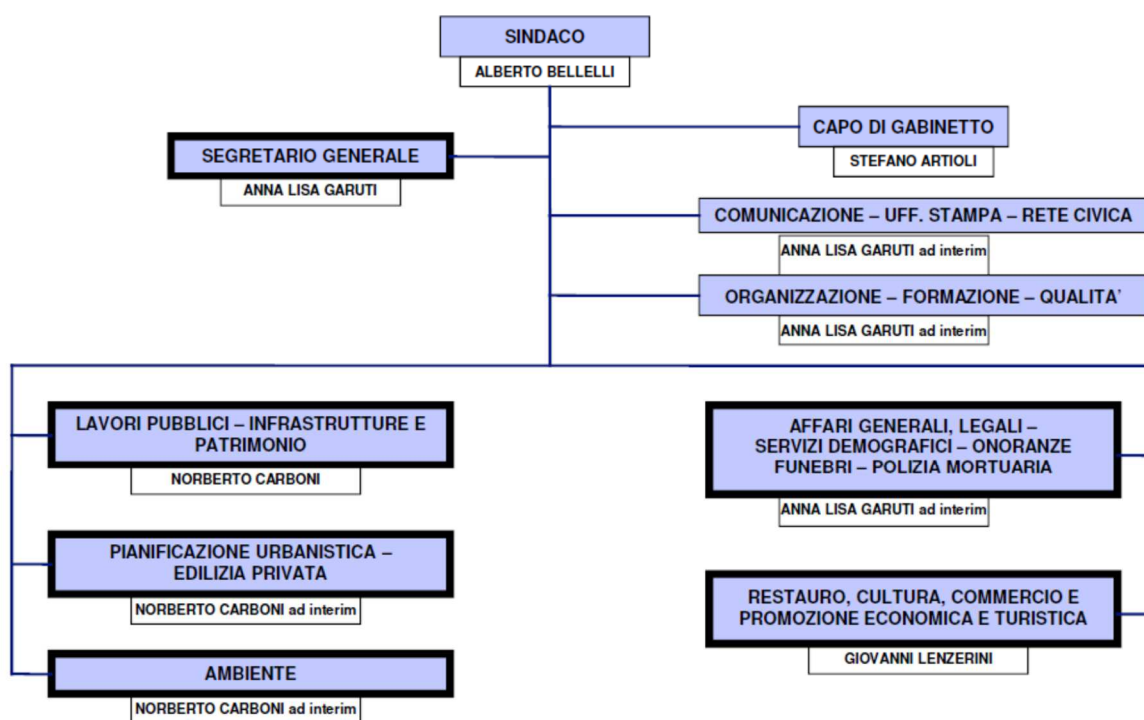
SINDACO
ALBERTO BELLELLI

CAPO DI GABINETTO
STEFANO ARTIOLI

SEGRETARIO GENERALE
ANNA LISA GARUTI

COMUNICAZIONE – UFF. STAMPA – RETE CIVICA
ANNA LISA GARUTI ad interim

ORGANIZZAZIONE – FORMAZIONE – QUALITA'
ANNA LISA GARUTI ad interim

LAVORI PUBBLICI – INFRASTRUTTURE E PATRIMONIO
NORBERTO CARBONI

PIANIFICAZIONE URBANISTICA – EDILIZIA PRIVATA
NORBERTO CARBONI ad interim

AMBIENTE
NORBERTO CARBONI ad interim

AFFARI GENERALI, LEGALI – SERVIZI DEMOGRAFICI – ONORANZE FUNEBRI – POLIZIA MORTUARIA
ANNA LISA GARUTI ad interim

RESTAURO, CULTURA, COMMERCIO E PROMOZIONE ECONOMICA E TURISTICA
GIOVANNI LENZERINI